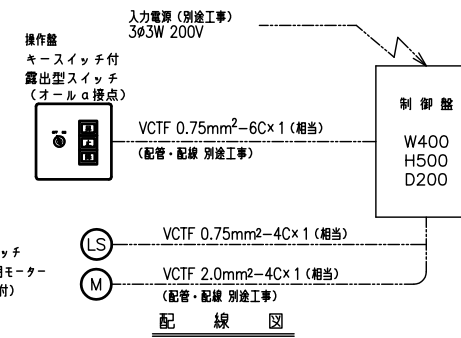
入力電源（別途工事）
3φ3W 200V

操作盤
キースイッチ付
露出型スイッチ
（オールa接点）

VCTF 0.75mm²−6C×1（相当）
（配管・配線 別途工事）

制御盤
W400
H500
D200

ッチ
用モーター
付）

LS
VCTF 0.75mm²−4C×1（相当）

M
VCTF 2.0mm²−4C×1（相当）
（配管・配線 別途工事）

配 線 図